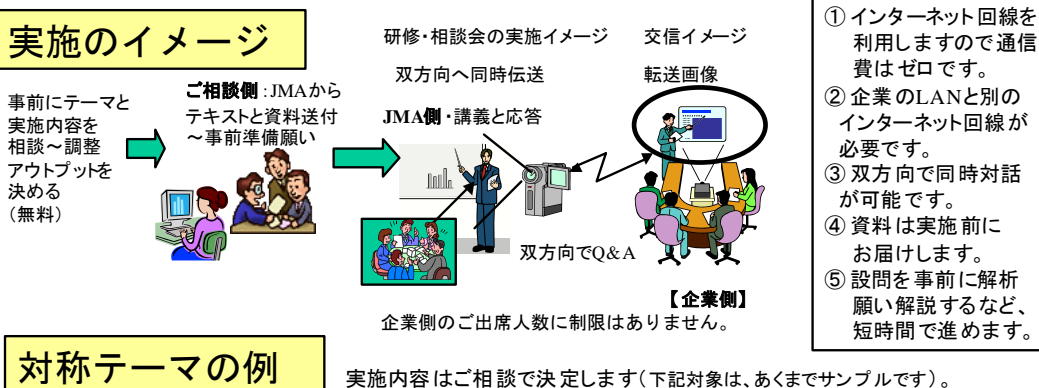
実施のイメージ

事前にテーマと実施内容を相談～調整アウトプットを決める（無料）

ご相談側：JMAからテキストと資料送付～事前準備願い

研修・相談会の実施イメージ

双方向へ同時伝送

JMA側・講義と応答

交信イメージ

転送画像

双方向でQ&A

【企業側】

企業側のご出席人数に制限はありません。

① インターネット回線を利用しますので通信費はゼロです。
② 企業のLANと別のインターネット回線が必要です。
③ 双方向で同時対話が可能です。
④ 資料は実施前にお届けします。
⑤ 設問を事前に解析願い解説するなど、短時間で進めます。

対称テーマの例

実施内容はご相談で決定します（下記対象は、あくまでサンプルです）。